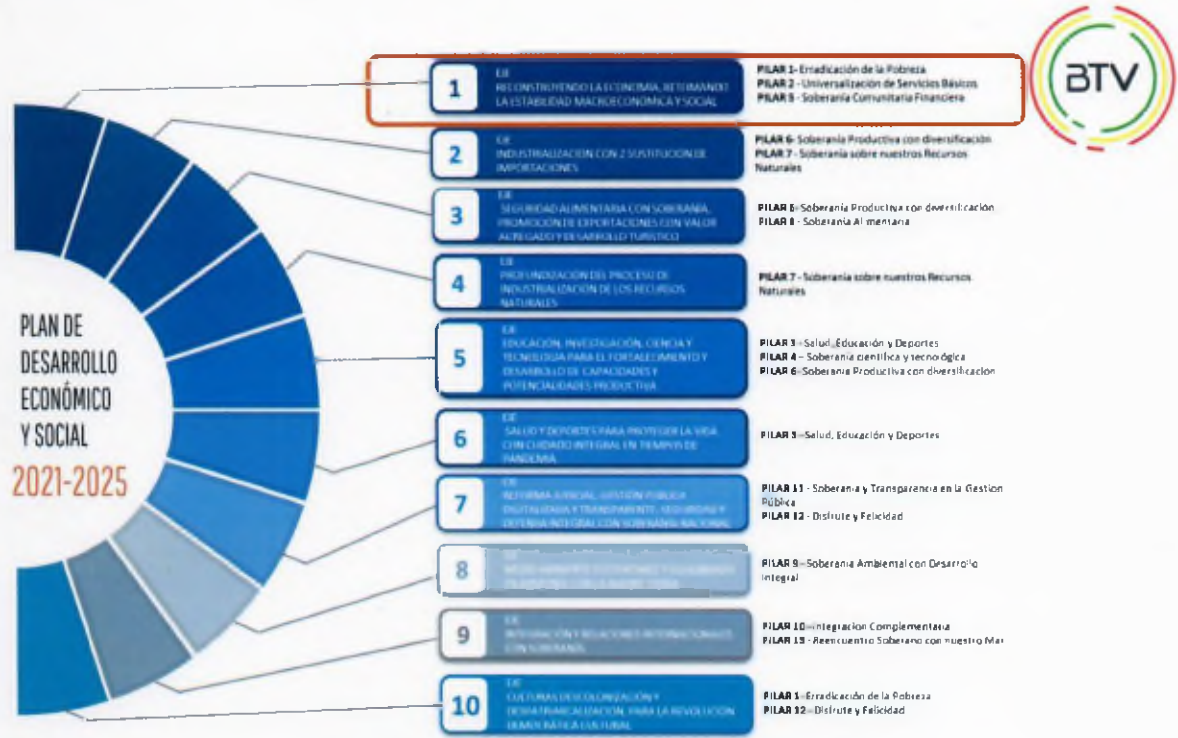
BTV

PLAN DE DESARROLLO ECONÓMICO Y SOCIAL
2021-2025

1
EJE
RECONSTRUYENDO LA ECONOMÍA, RETOMANDO LA ESTABILIDAD MACROECONÓMICA Y SOCIAL

PILAR 1- Erradicación de la Pobreza
PILAR 2 - Universalización de Servicios Básicos
PILAR 5 - Soberanía Comunitaria Financiera

2
EJE
INDUSTRIALIZACIÓN CON SUSTITUCIÓN DE IMPORTACIONES

PILAR 6- Soberanía Productiva con diversificación
PILAR 7 - Soberanía sobre nuestros Recursos Naturales

3
EJE
SEGURIDAD ALIMENTARIA CON SOBERANÍA, PROMOCIÓN DE EXPORTACIONES CON VALOR AGREGADO Y DESARROLLO TURÍSTICO

PILAR 6 - Soberanía Productiva con diversificación
PILAR 8 - Soberanía Alimentaria

4
EJE
PROFUNDIZACIÓN DEL PROCESO DE INDUSTRIALIZACIÓN DE LOS RECURSOS NATURALES

PILAR 7 - Soberanía sobre nuestros Recursos Naturales

5
EJE
EDUCACIÓN, INVESTIGACIÓN, CIENCIA Y TECNOLOGÍA PARA EL FORTALECIMIENTO Y DESARROLLO DE CAPACIDADES Y POTENCIALIDADES PRODUCTIVA

PILAR 3 - Salud, Educación y Deportes
PILAR 4 - Soberanía científica y tecnológica
PILAR 6 - Soberanía Productiva con diversificación

6
EJE
SALUD Y DEPORTES PARA PROTEGER LA VIDA CON CUIDADO INTEGRAL EN TIEMPOS DE PANDEMIA

PILAR 3 - Salud, Educación y Deportes

7
EJE
REFORMA JUDICIAL, GESTIÓN PÚBLICA DIGITALIZADA Y TRANSPARENTE; SEGURIDAD Y DEFENSA INTEGRAL CON SOBERANÍA NACIONAL

PILAR 11 - Soberanía y Transparencia en la Gestión Pública
PILAR 12 - Disfrute y Felicidad

8
EJE
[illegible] MEDIO AMBIENTE SUSTENTABLE Y EQUILIBRADO EN ARMONÍA CON LA MADRE TIERRA

PILAR 9 - Soberanía Ambiental con Desarrollo Integral

9
EJE
INTEGRACIÓN Y RELACIONES INTERNACIONALES CON SOBERANÍA

PILAR 10 - Integración Complementaria
PILAR 13 - Reencuentro Soberano con nuestro Mar

10
EJE
CULTURAS, DESCOLONIZACIÓN Y DESPATRIARCALIZACIÓN, PARA LA REVOLUCIÓN DEMOCRÁTICA CULTURAL

PILAR 1 - Erradicación de la Pobreza
PILAR 12 - Disfrute y Felicidad